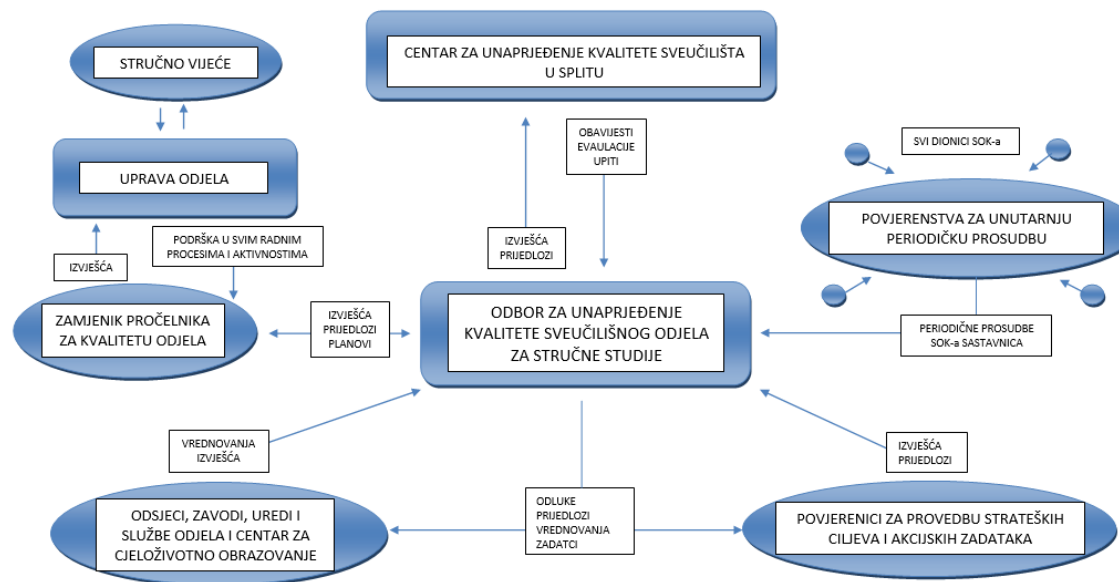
STRUČNO VIJEĆE

UPRAVA ODJELA

IZVJEŠĆA

PODRŠKA U SVIM RADNIM PROCESIMA I AKTIVNOSTIMA

ZAMJENIK PROČELNIKA ZA KVALITETU ODJELA

IZVJEŠĆA PRIJEDLOZI PLANOVI

CENTAR ZA UNAPRJEĐENJE KVALITETE SVEUČILIŠTA U SPLITU

OBAVIJESTI EVAULACIJE UPITI

IZVJEŠĆA PRIJEDLOZI

ODBOR ZA UNAPRJEĐENJE KVALITETE SVEUČILIŠNOG ODJELA ZA STRUČNE STUDIJE

SVI DIONICI SOK-a

POVJERENSTVA ZA UNUTARNJU PERIODIČKU PROSUDBU

PERIODIČNE PROSUDBE SOK-a SASTAVNICA

VREDNOVANJA IZVJEŠĆA

IZVJEŠĆA PRIJEDLOZI

ODLUKE PRIJEDLOZI VREDNOVANJA ZADATCI

ODSJECI, ZAVODI, UREDI I SLUŽBE ODJELA I CENTAR ZA CJELOŽIVOTNO OBRAZOVANJE

POVJERENICI ZA PROVEDBU STRATEŠKIH CILJEVA I AKCIJSKIH ZADATAKA